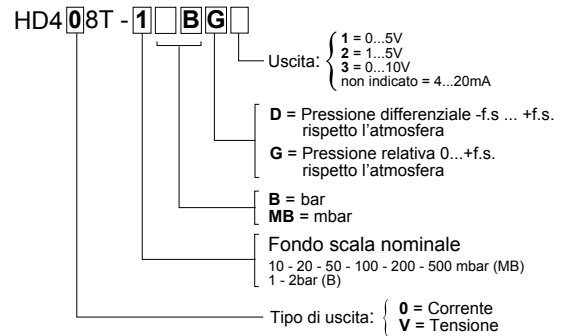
HD4 0 8T - 1 □ B G □

Uscita: 1 = 0...5V
2 = 1...5V
3 = 0...10V
non indicato = 4...20mA

D = Pressione differenziale -f.s ... +f.s. rispetto l'atmosfera
G = Pressione relativa 0...+f.s. rispetto l'atmosfera

B = bar
MB = mbar

Fondo scala nominale
10 - 20 - 50 - 100 - 200 - 500 mbar (MB)
1 - 2bar (B)

Tipo di uscita: 0 = Corrente
V = Tensione